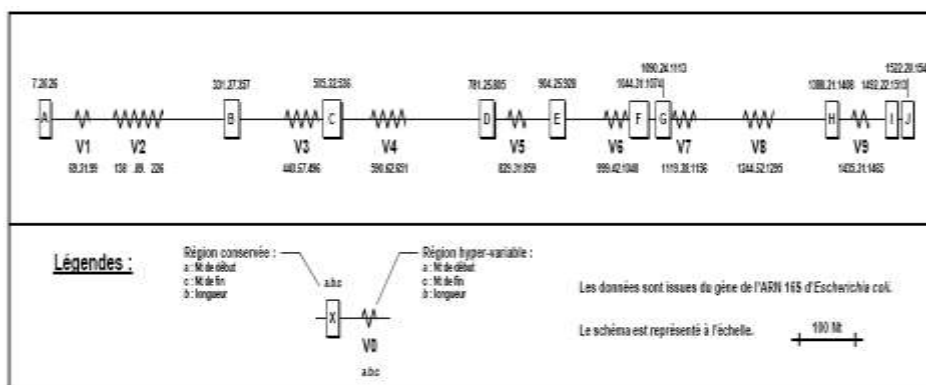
7.20.26
A
V1
69.31.99
V2
138 .89. 226
331.27.357
B
V3
440.57.496
505.32.536
C
V4
590.62.651
781.25.805
D
V5
829.31.859
904.25.928
E
V6
999.42.1040
1044.31.1074
F
1090.24.1113
G
V7
1119.38.1156
V8
1244.52.1295
1388.21.1408
H
V9
1405.21.1465
1492.22.1513
I
1522.28.154
J

Légendes :

Région conservée :
a : Nt de début
c : Nt de fin
b : longueur
a.b.c
X

Région hyper-variable :
a : Nt de début
c : Nt de fin
b : longueur
V0
a.b.c

Les données sont issues du gène de l'ARN 16S d'Escherichia coli.

Le schéma est représenté à l'échelle.
100 Nt